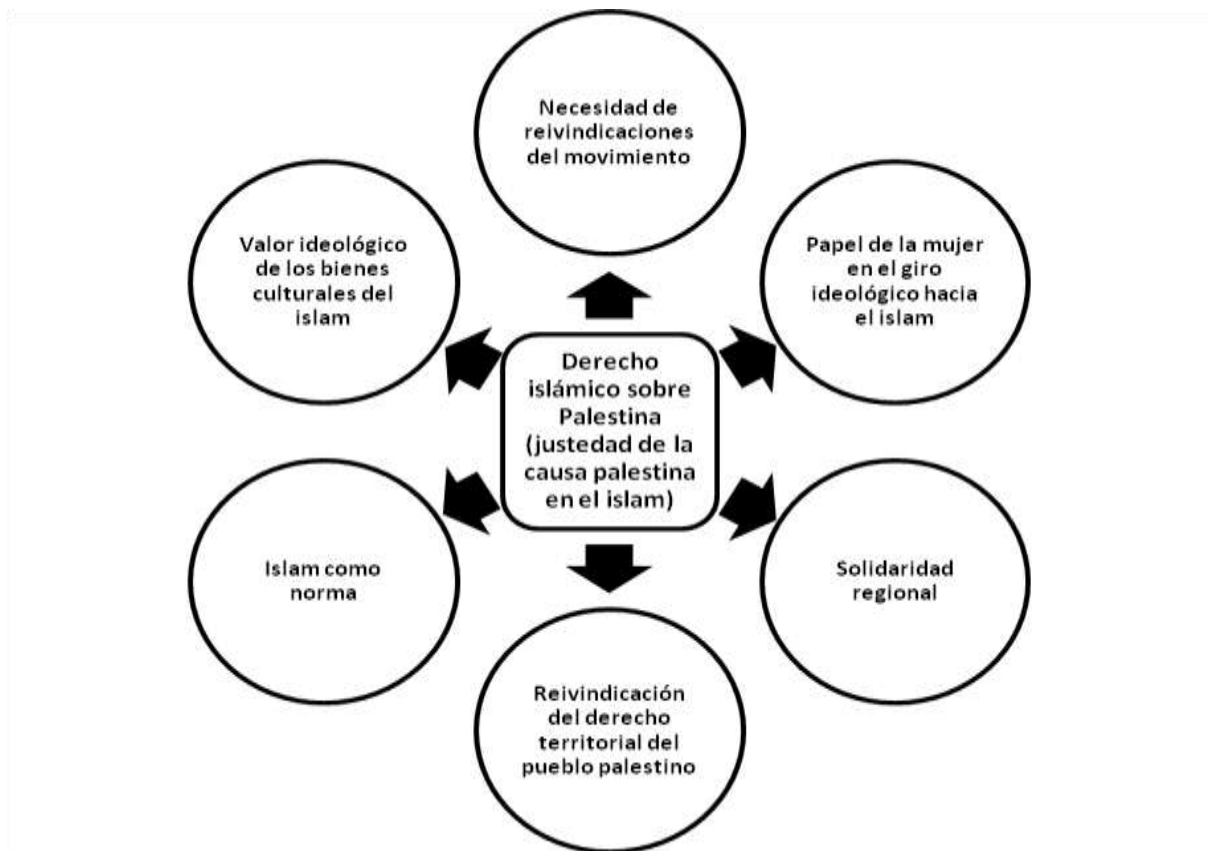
Derecho islámico sobre Palestina (justedad de la causa palestina en el islam)

Necesidad de reivindicaciones del movimiento

Papel de la mujer en el giro ideológico hacia el islam

Solidaridad regional

Reivindicación del derecho territorial del pueblo palestino

Islam como norma

Valor ideológico de los bienes culturales del islam